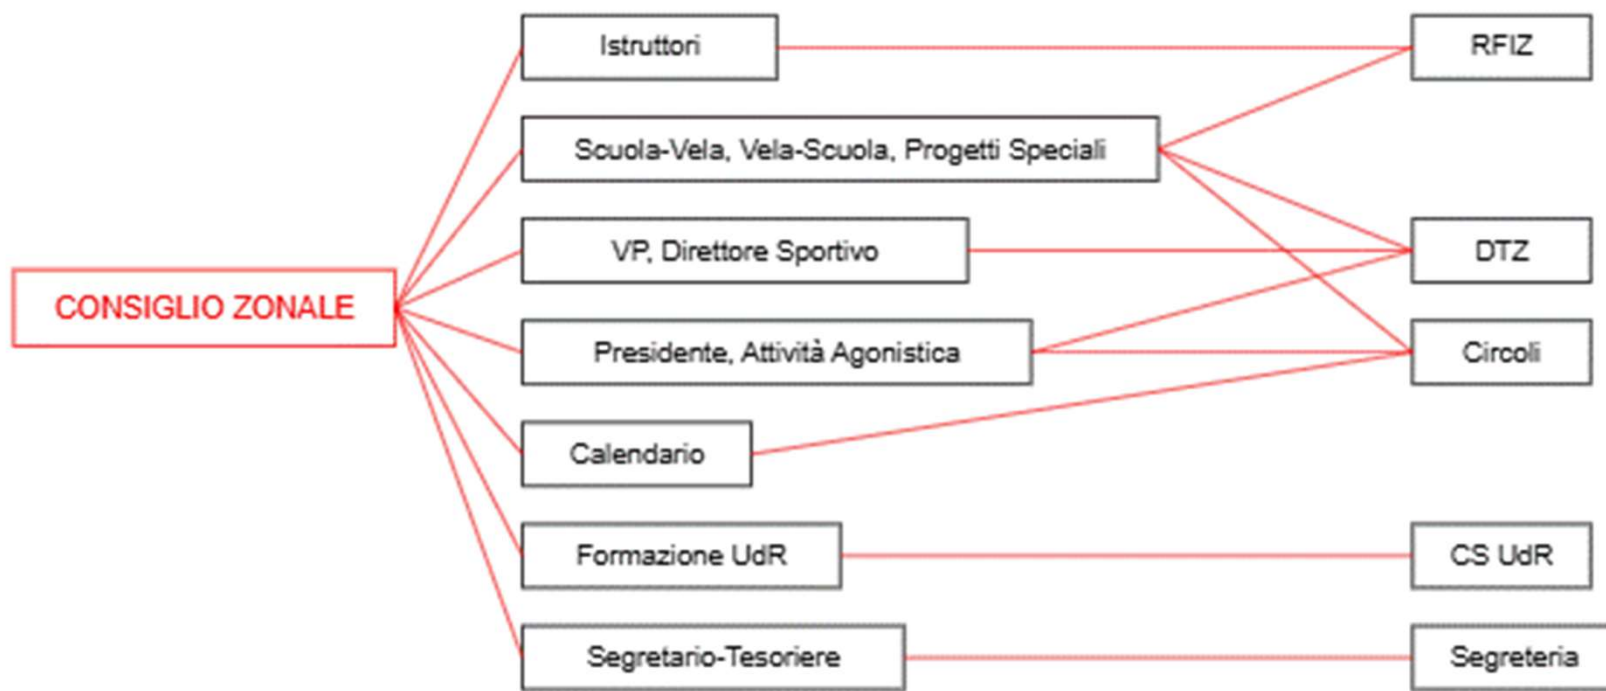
CONSIGLIO ZONALE

Istruttori

Scuola-Vela, Vela-Scuola, Progetti Speciali

VP, Direttore Sportivo

Presidente, Attività Agonistica

Calendario

Formazione UdR

Segretario-Tesoriere

RFIZ

DTZ

Circoli

CS UdR

Segreteria